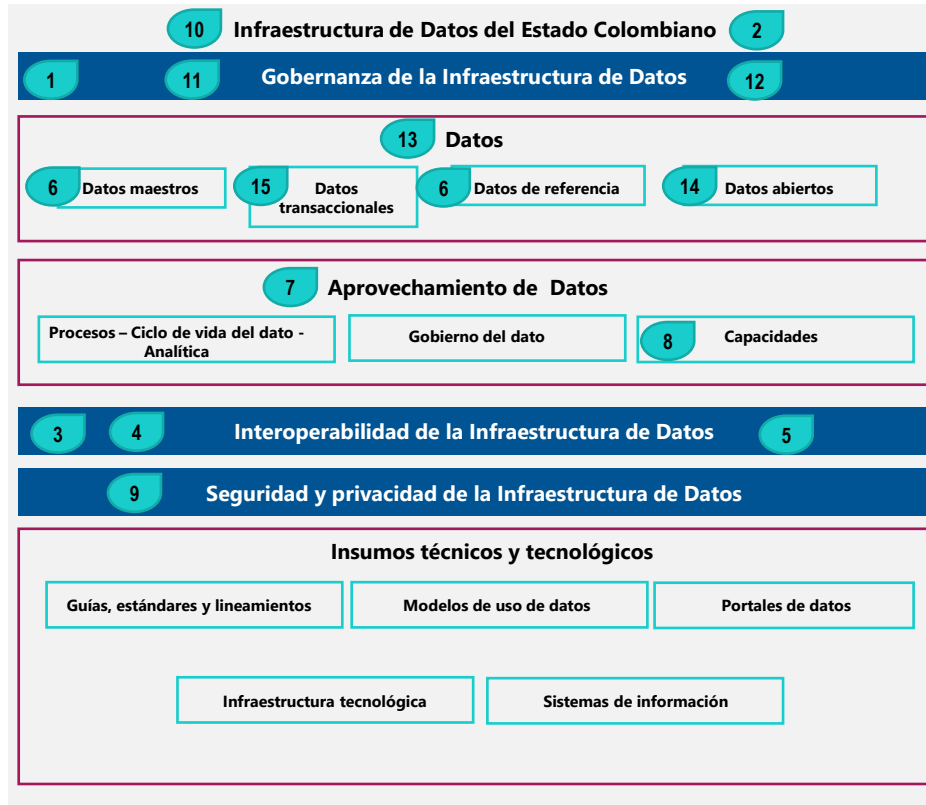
10 Infraestructura de Datos del Estado Colombiano 2

1 11 Gobernanza de la Infraestructura de Datos 12

13 Datos

6 Datos maestros

15 Datos transaccionales

6 Datos de referencia

14 Datos abiertos

7 Aprovechamiento de Datos

Procesos – Ciclo de vida del dato - Analítica

Gobierno del dato

8 Capacidades

3 4 Interoperabilidad de la Infraestructura de Datos 5

9 Seguridad y privacidad de la Infraestructura de Datos

Insumos técnicos y tecnológicos

Guías, estándares y lineamientos

Modelos de uso de datos

Portales de datos

Infraestructura tecnológica

Sistemas de información